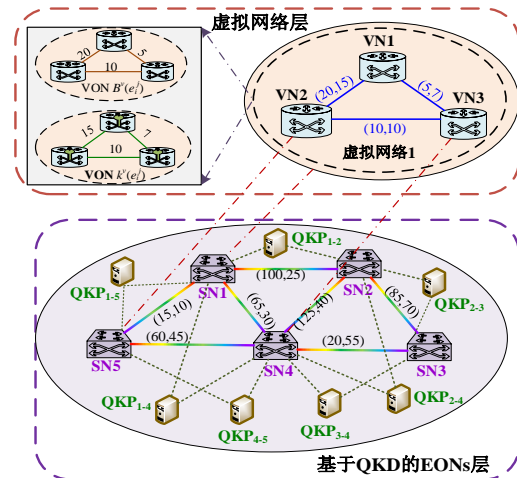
虚拟网络层

20
5
10
VON $B^{r}(e_{l}^{v})$

15
7
10
VON $k^{r}(e_{l}^{v})$

VN1
VN2
VN3
(20,15)
(5,7)
(10,10)
虚拟网络1

QKP$_{1-2}$
(100,25)
SN1
SN2
QKP$_{1-5}$
QKP$_{2-3}$
(15,10)
(65,30)
(125,40)
(85,70)
(60,45)
(20,55)
SN5
SN4
SN3
QKP$_{1-4}$
QKP$_{4-5}$
QKP$_{3-4}$
QKP$_{2-4}$

基于QKD的EONs层